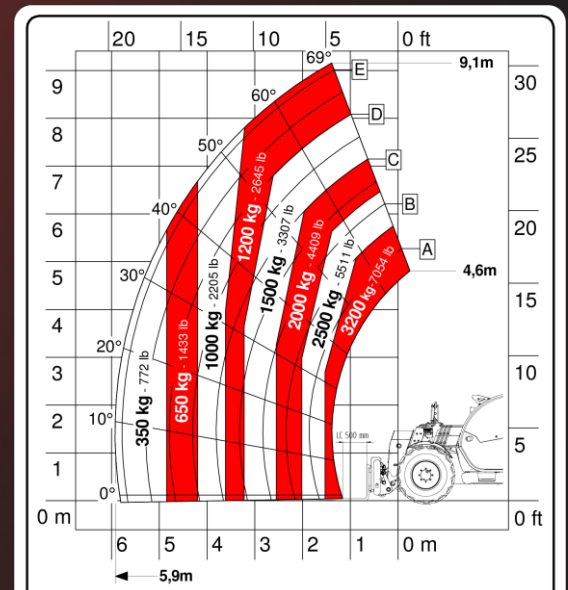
20 15 10 5 0 ft

9 8 7 6 5 4 3 2 1 0 m

30 25 20 15 10 5 0 ft

69° 60° 50° 40° 30° 20° 10° 0°

E D C B A

9,1m

4,6m

350 kg - 772 lb

650 kg - 1433 lb

1000 kg - 2205 lb

1200 kg - 2645 lb

1500 kg - 3307 lb

2000 kg - 4409 lb

2500 kg - 5511 lb

3200 kg - 7054 lb

LC 500 mm

6 5 4 3 2 1 0 m

5,9m